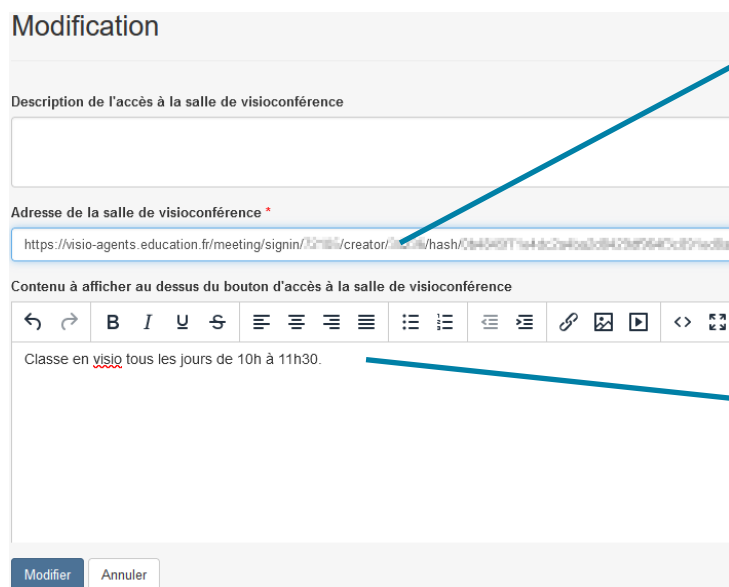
Modification

Description de l'accès à la salle de visioconférence

Adresse de la salle de visioconférence *

https://visio-agents.education.fr/meeting/signin/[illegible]/creator/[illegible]/hash/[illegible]

Contenu à afficher au dessus du bouton d'accès à la salle de visioconférence

B I U S

Classe en visio tous les jours de 10h à 11h30.

Modifier Annuler